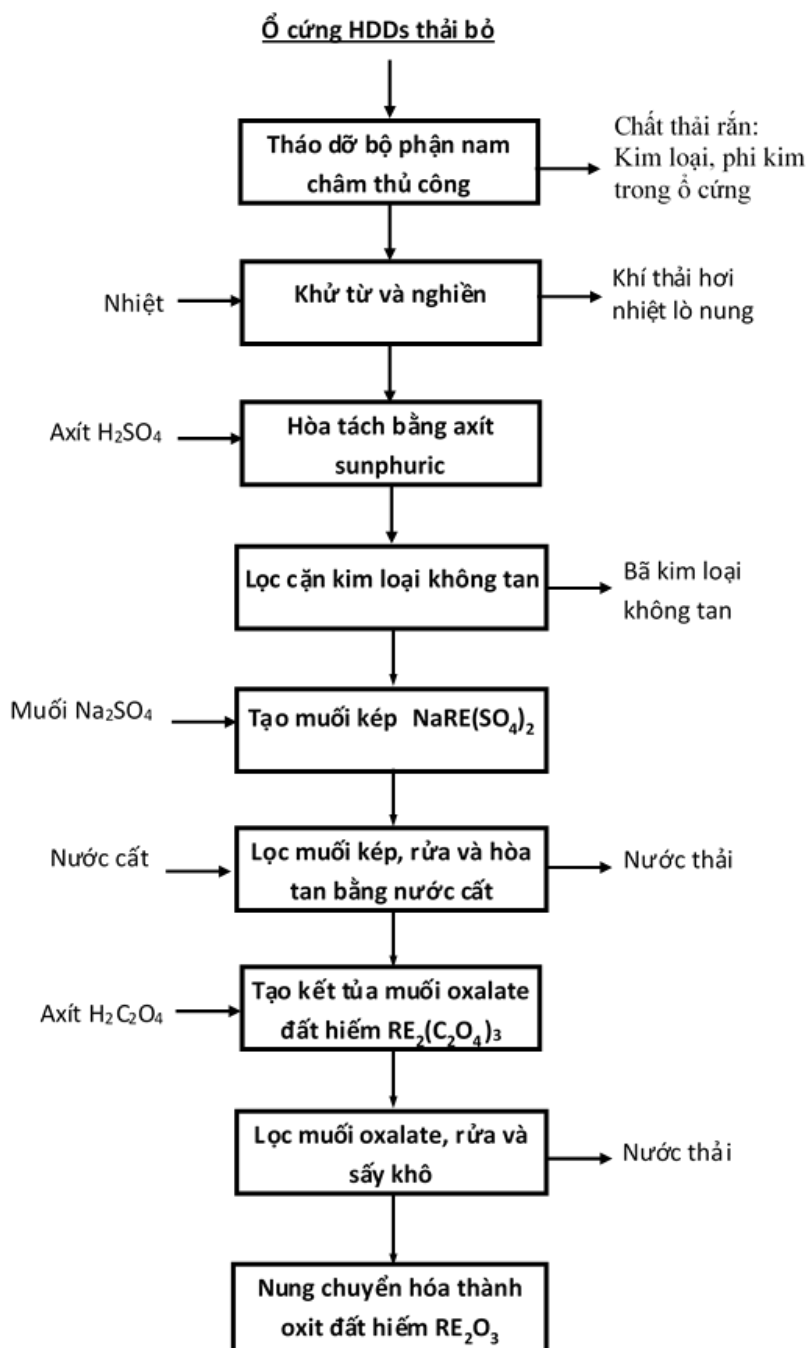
Ổ cứng HDDs thải bỏ

Tháo dỡ bộ phận nam châm thủ công

Chất thải rắn: Kim loại, phi kim trong ổ cứng

Nhiệt

Khử từ và nghiền

Khí thải hơi nhiệt lò nung

Axít $H_2SO_4$

Hòa tách bằng axít sunphuric

Lọc cặn kim loại không tan

Bã kim loại không tan

Muối $Na_2SO_4$

Tạo muối kép $NaRE(SO_4)_2$

Nước cất

Lọc muối kép, rửa và hòa tan bằng nước cất

Nước thải

Axít $H_2C_2O_4$

Tạo kết tủa muối oxalate đất hiếm $RE_2(C_2O_4)_3$

Lọc muối oxalate, rửa và sấy khô

Nước thải

Nung chuyển hóa thành oxit đất hiếm $RE_2O_3$